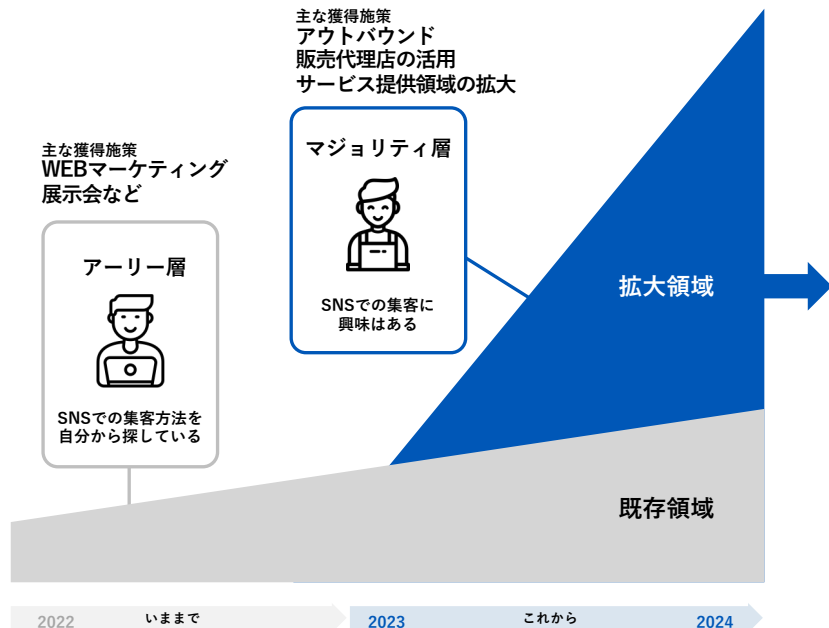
主な獲得施策
アウトバウンド
販売代理店の活用
サービス提供領域の拡大

主な獲得施策
WEBマーケティング
展示会など

マジョリティ層

SNSでの集客に
興味はある

アーリー層

SNSでの集客方法を
自分から探している

拡大領域

既存領域

2022 いままで

2023 これから 2024